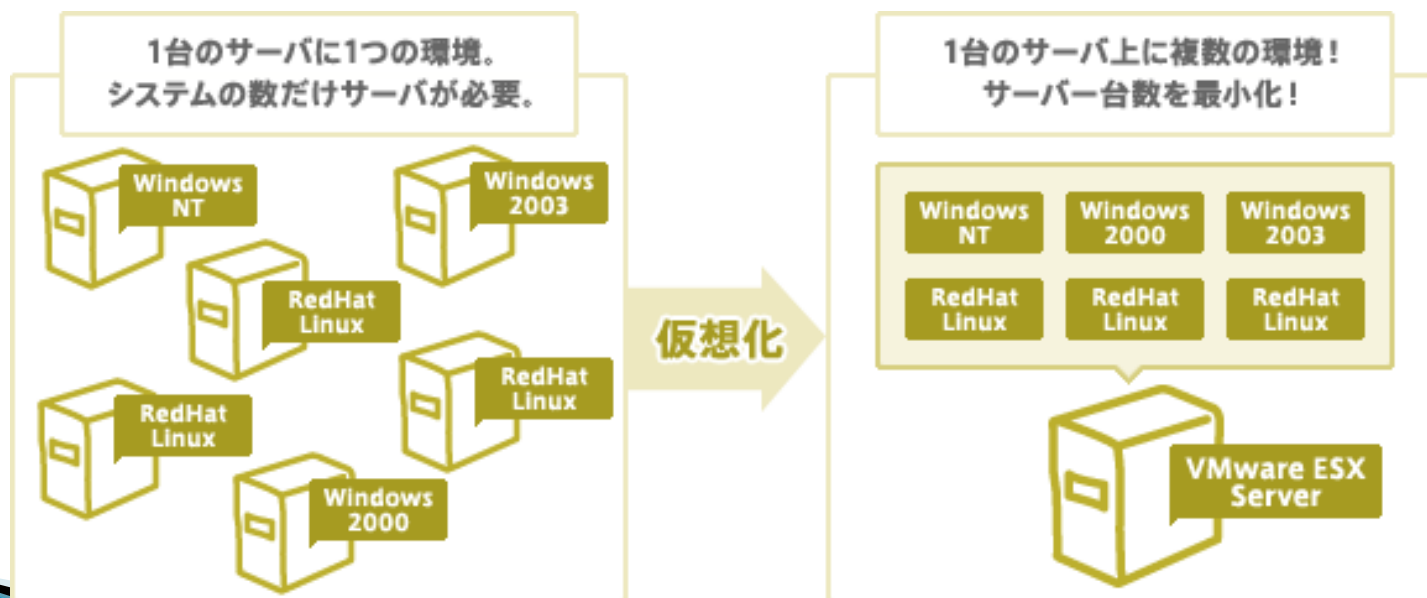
1台のサーバに1つの環境。
システムの数だけサーバが必要。

Windows NT

Windows 2003

RedHat Linux

RedHat Linux

RedHat Linux

Windows 2000

仮想化

1台のサーバ上に複数の環境！
サーバー台数を最小化！

Windows NT

Windows 2000

Windows 2003

RedHat Linux

RedHat Linux

RedHat Linux

VMware ESX Server